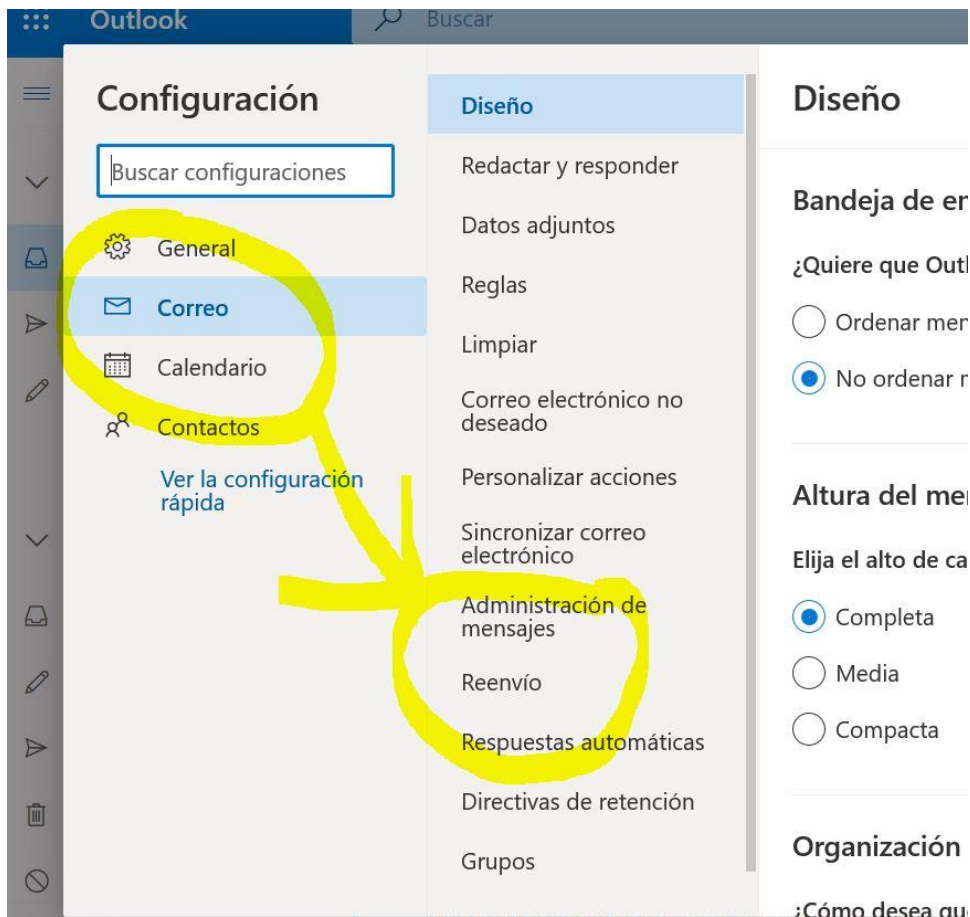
Outlook

Buscar

Configuración

Buscar configuraciones

General

Correo

Calendario

Contactos

Ver la configuración rápida

Diseño

Redactar y responder

Datos adjuntos

Reglas

Limpiar

Correo electrónico no deseado

Personalizar acciones

Sincronizar correo electrónico

Administración de mensajes

Reenvío

Respuestas automáticas

Directivas de retención

Grupos

Diseño

Bandeja de en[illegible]

¿Quiere que Out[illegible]

Ordenar men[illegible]

No ordenar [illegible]

Altura del me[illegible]

Elija el alto de ca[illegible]

Completa

Media

Compacta

Organización

¿Cómo desea qu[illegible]